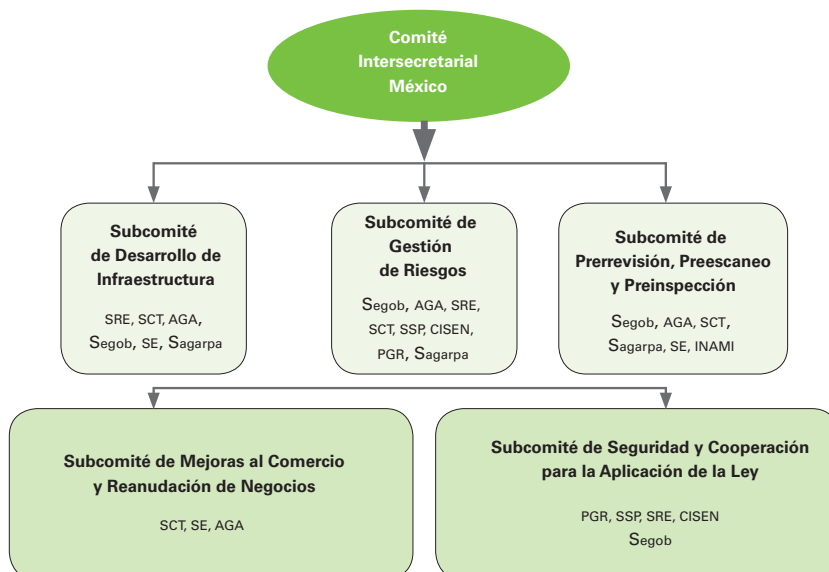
Comité Intersecretarial México

Subcomité de Desarrollo de Infraestructura

SRE, SCT, AGA, Segob, SE, Sagarpa

Subcomité de Gestión de Riesgos

Segob, AGA, SRE, SCT, SSP, CISEN, PGR, Sagarpa

Subcomité de Prerrevisión, Preescaneo y Preinspección

Segob, AGA, SCT, Sagarpa, SE, INAMI

Subcomité de Mejoras al Comercio y Reanudación de Negocios

SCT, SE, AGA

Subcomité de Seguridad y Cooperación para la Aplicación de la Ley

PGR, SSP, SRE, CISEN Segob